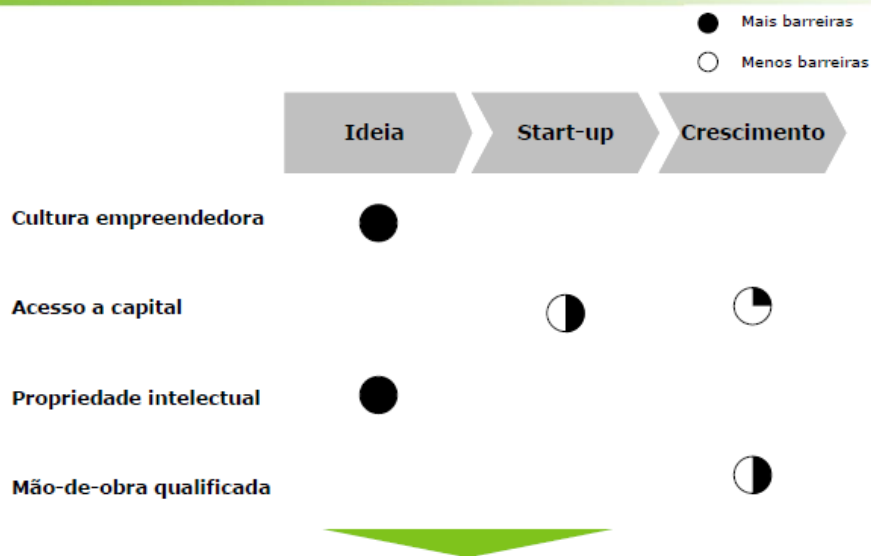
Mais barreiras

Menos barreiras

| | Ideia | Start-up | Crescimento |
|---|---|---|---|
| Cultura empreendedora | | | |
| Acesso a capital | | | |
| Propriedade intelectual | | | |
| Mão-de-obra qualificada | | | |